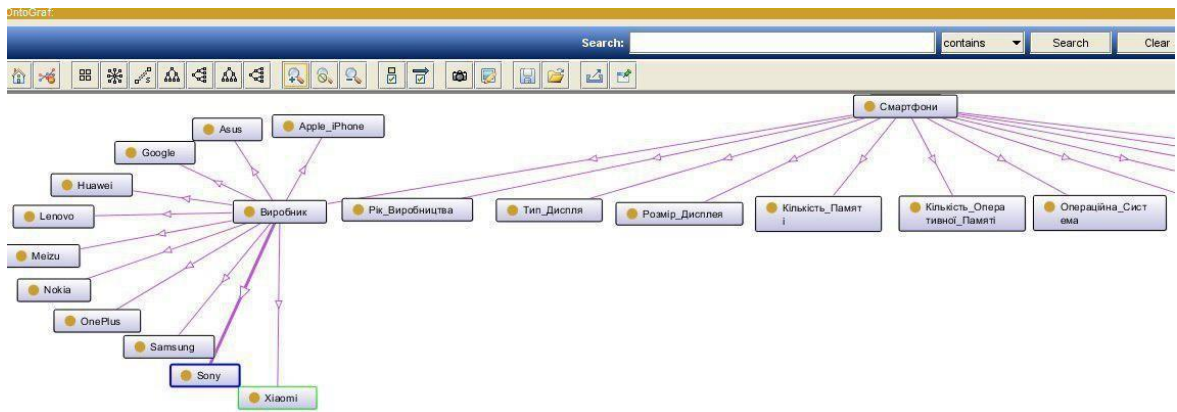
OntoGraf:

Search: contains Search Clear

Смартфони

Asus

Apple_iPhone

Google

Huawei

Lenovo

Виробник

Рік_Виробництва

Тип_Дисплія

Розмір_Дисплея

Кількість_Памяті

Кількість_Оперативної_Памяті

Операційна_Система

Meizu

Nokia

OnePlus

Samsung

Sony

Xiaomi